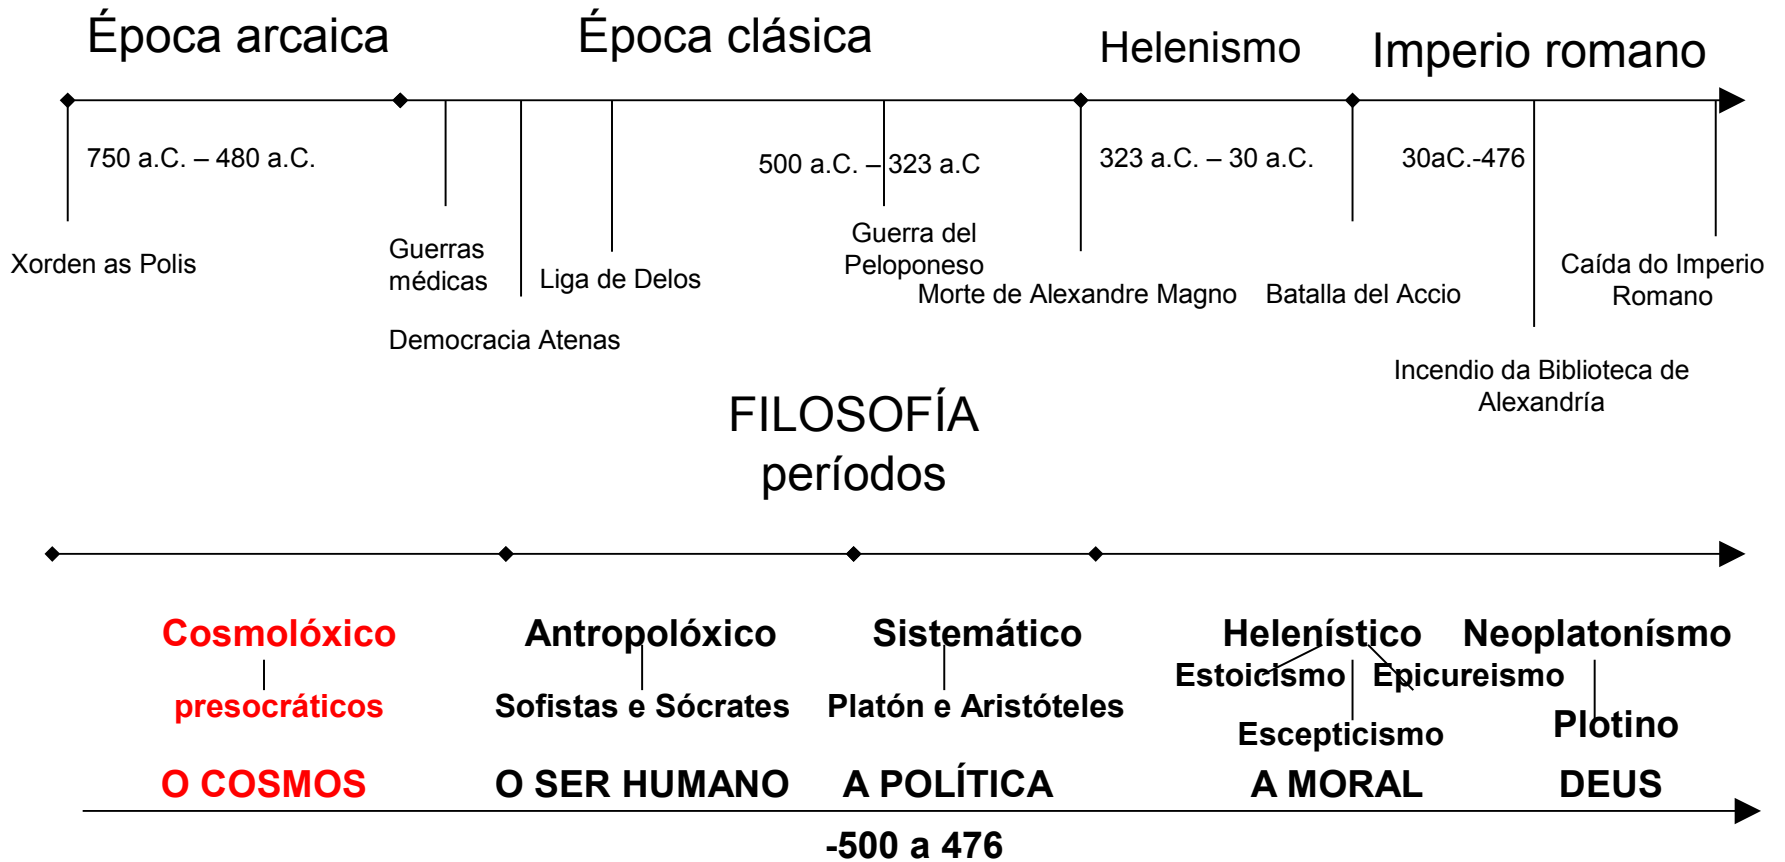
Época arcaica

Época clásica

Helenismo

Imperio romano

750 a.C. – 480 a.C.

500 a.C. – 323 a.C

323 a.C. – 30 a.C.

30aC.-476

Xorden as Polis

Guerras médicas

Liga de Delos

Guerra del Peloponeso

Morte de Alexandre Magno

Batalla del Accio

Caída do Imperio Romano

Democracia Atenas

Incendio da Biblioteca de Alexandría

FILOSOFÍA
períodos

Cosmolóxico

presocráticos

Antropolóxico

Sofistas e Sócrates

Sistemático

Platón e Aristóteles

Helenístico

Estoicismo

Epicureismo

Escepticismo

Neoplatonísmo

Plotino

O COSMOS

O SER HUMANO

A POLÍTICA

A MORAL

DEUS

-500 a 476